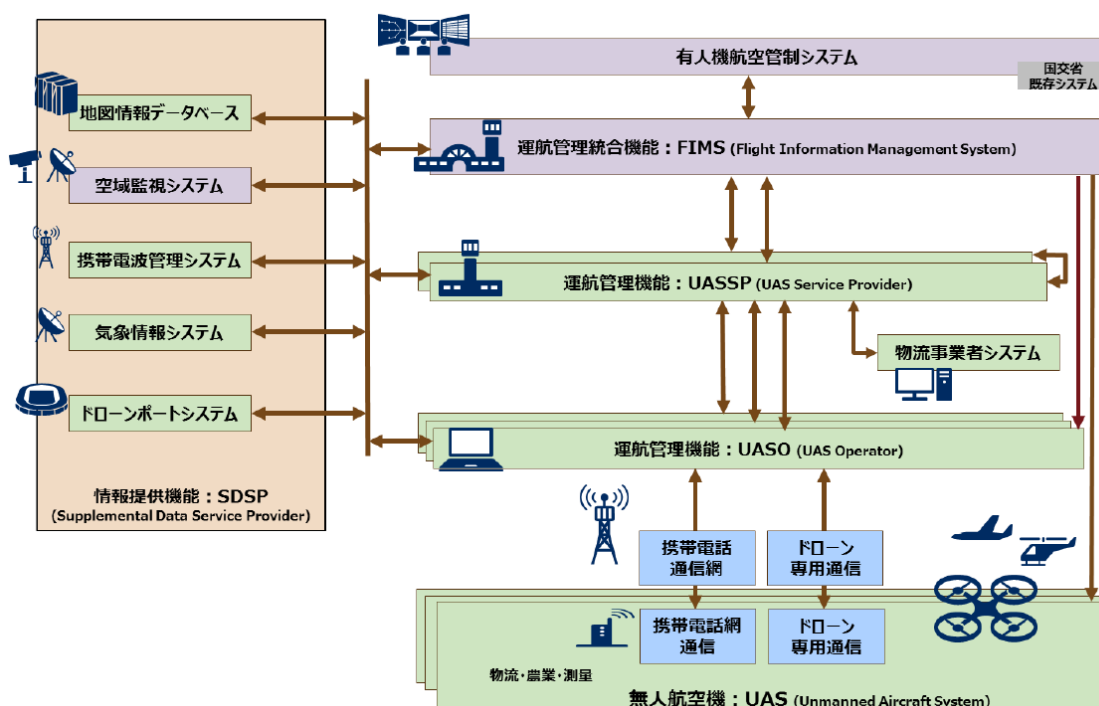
有人機航空管制システム

国交省
既存システム

地図情報データベース

運航管理統合機能：FIMS (Flight Information Management System)

空域監視システム

携帯電波管理システム

運航管理機能：UASSP (UAS Service Provider)

気象情報システム

物流事業者システム

ドローンポートシステム

運航管理機能：UASO (UAS Operator)

情報提供機能：SDSP
(Supplemental Data Service Provider)

携帯電話
通信網

ドローン
専用通信

携帯電話網
通信

ドローン
専用通信

物流・農業・測量

無人航空機：UAS (Unmanned Aircraft System)